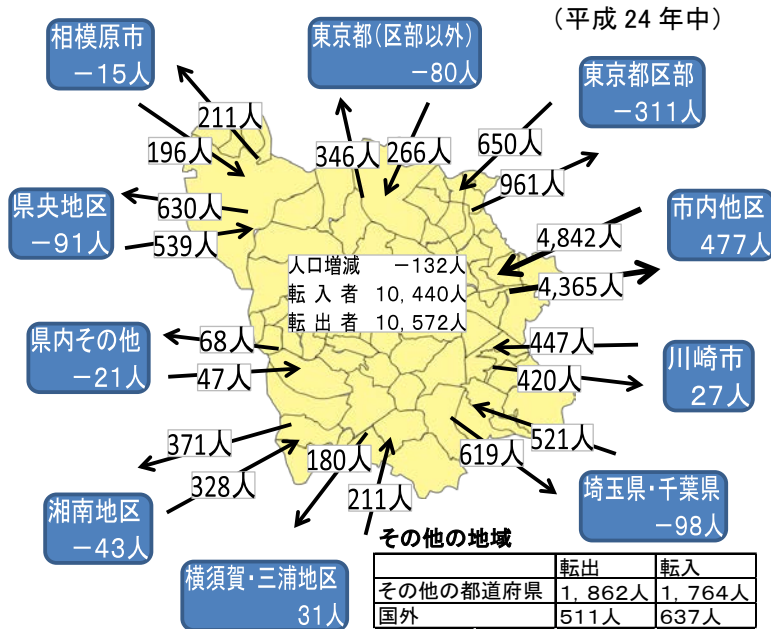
(平成 24 年中)

相模原市
−15人

東京都(区部以外)
−80人

東京都区部
−311人

211人
196人
346人
266人
650人
961人

県央地区
−91人

630人
539人

市内他区
477人

4,842人
4,365人

人口増減 −132人
転入者 10,440人
転出者 10,572人

県内その他
−21人

68人
47人

447人
420人

川崎市
27人

371人
328人
180人
211人
619人
521人

湘南地区
−43人

埼玉県・千葉県
−98人

横須賀・三浦地区
31人

その他の地域

| | 転出 | 転入 |
|---|---|---|
| その他の都道府県 | 1,862人 | 1,764人 |
| 国外 | 511人 | 637人 |